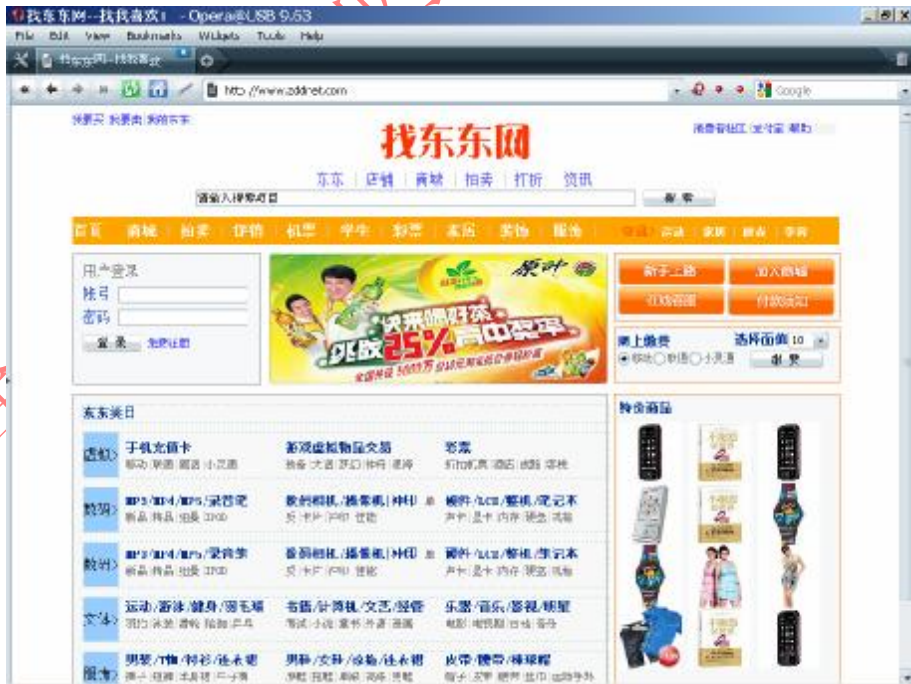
找东东网--找找商家! - Opera@USB 9.53
File Edit View Bookmarks Widgets Tools Help
找东东网--找找商家
http://www.zddnet.com
Google
我要买 我要卖 我的东东
找东东网
消费者社区 全站导航 帮助
东东 店铺 商城 拍卖 打折 资讯
请输入搜索项目
搜索
首页 商城 拍卖 促销 机票 学车 彩票 家居 美食 服饰 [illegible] 运动 家政 租房 手机
用户登录
帐号
密码
登录 免费注册
康师傅
冰红茶
25%
新手上路 加入商城
在线客服 付款须知
网上缴费 选择面值 10
充值
东东美日
特色商品
通讯 手机充值卡 移动 联通 固话 小灵通
新观虚拟物品交易 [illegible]
彩票 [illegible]
数码 MP3/MP4/MP5/录音笔 新品 特品 二手 DIY
数码相机/摄像机/冲印 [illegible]
硬件/LCD/整机/笔记本 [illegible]
数码 MP3/MP4/MP5/录音笔 新品 特品 二手 DIY
数码相机/摄像机/冲印 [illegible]
硬件/LCD/整机/笔记本 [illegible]
文体 运动/游泳/健身/羽毛球 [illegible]
书籍/计算机/文艺/经管 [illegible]
乐器/音乐/影视/明星 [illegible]
服饰 男装/T恤/衬衫/连衣裙 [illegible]
男鞋/女鞋/运动/连衣裙 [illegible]
皮带/腰带/棒球帽 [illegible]